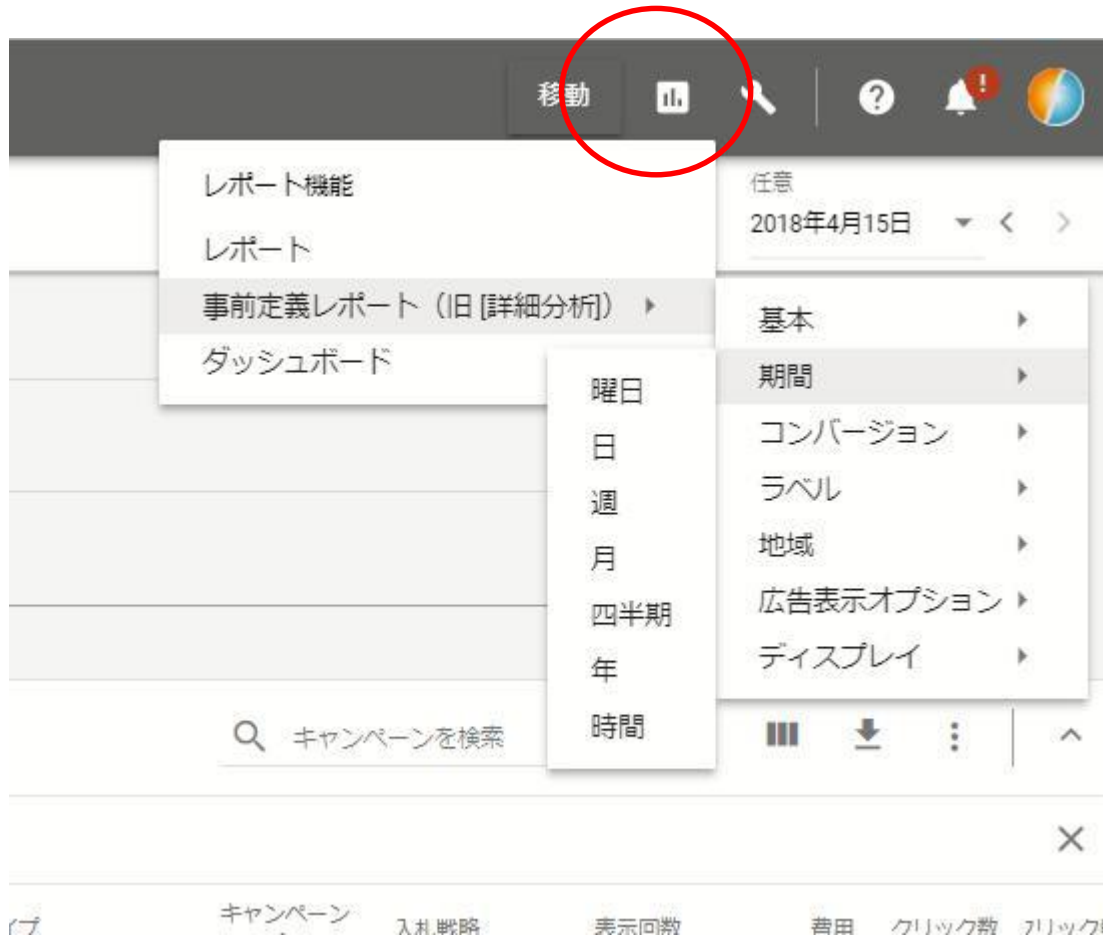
移動

レポート機能

レポート

事前定義レポート（旧 [詳細分析]）

ダッシュボード

任意

2018年4月15日

基本

期間

コンバージョン

ラベル

地域

広告表示オプション

ディスプレイ

曜日

日

週

月

四半期

年

時間

キャンペーンを検索

イプ

キャンペーン

入札戦略

表示回数

費用

クリック数

クリック